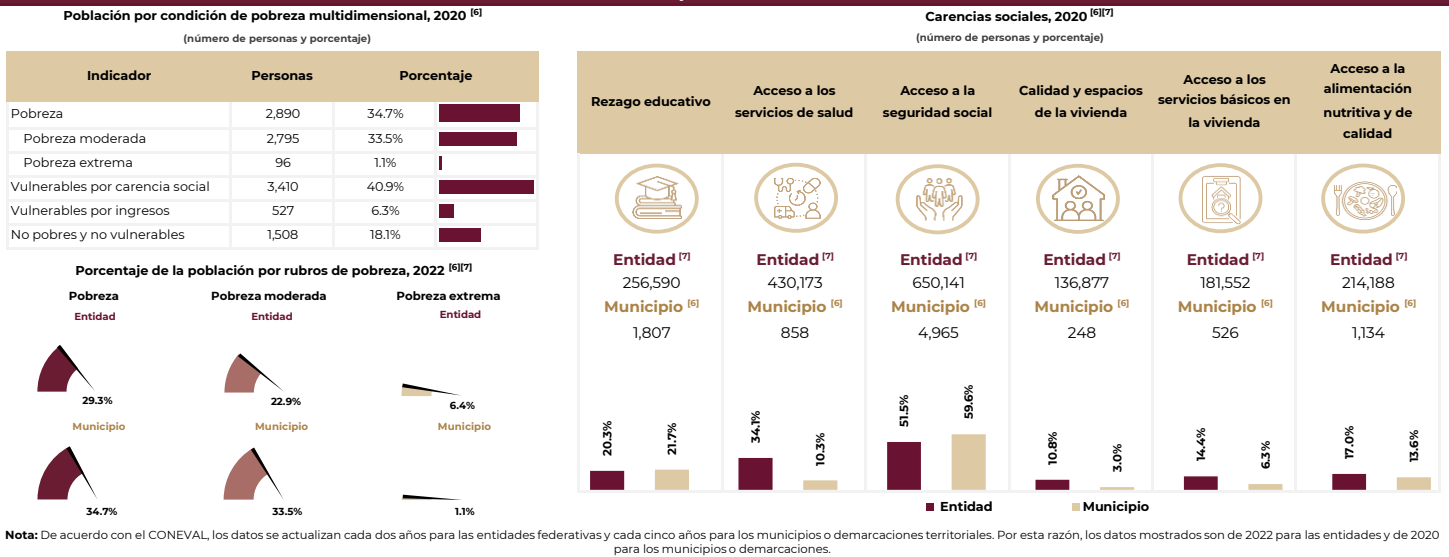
Población por condición de pobreza multidimensional, 2020 [6]

(número de personas y porcentaje)

| Indicador | Personas | Porcentaje |
|---|---|---|
| Pobreza | 2,890 | 34.7% |
| Pobreza moderada | 2,795 | 33.5% |
| Pobreza extrema | 96 | 1.1% |
| Vulnerables por carencia social | 3,410 | 40.9% |
| Vulnerables por ingresos | 527 | 6.3% |
| No pobres y no vulnerables | 1,508 | 18.1% |

Porcentaje de la población por rubros de pobreza, 2022 [6][7]

Pobreza
Entidad
29.3%
Municipio
34.7%

Pobreza moderada
Entidad
22.9%
Municipio
33.5%

Pobreza extrema
Entidad
6.4%
Municipio
1.1%

Carencias sociales, 2020 [6][7]

(número de personas y porcentaje)

| Rezago educativo | Acceso a los servicios de salud | Acceso a la seguridad social | Calidad y espacios de la vivienda | Acceso a los servicios básicos en la vivienda | Acceso a la alimentación nutritiva y de calidad |
|---|---|---|---|---|---|
| Entidad [7] 256,590 Municipio [6] 1,807 | Entidad [7] 430,173 Municipio [6] 858 | Entidad [7] 650,141 Municipio [6] 4,965 | Entidad [7] 136,877 Municipio [6] 248 | Entidad [7] 181,552 Municipio [6] 526 | Entidad [7] 214,188 Municipio [6] 1,134 |
| 20.3% 21.7% | 34.1% 10.3% | 51.5% 59.6% | 10.8% 3.0% | 14.4% 6.3% | 17.0% 13.6% |

Entidad Municipio

Nota: De acuerdo con el CONEVAL, los datos se actualizan cada dos años para las entidades federativas y cada cinco años para los municipios o demarcaciones territoriales. Por esta razón, los datos mostrados son de 2022 para las entidades y de 2020 para los municipios o demarcaciones.